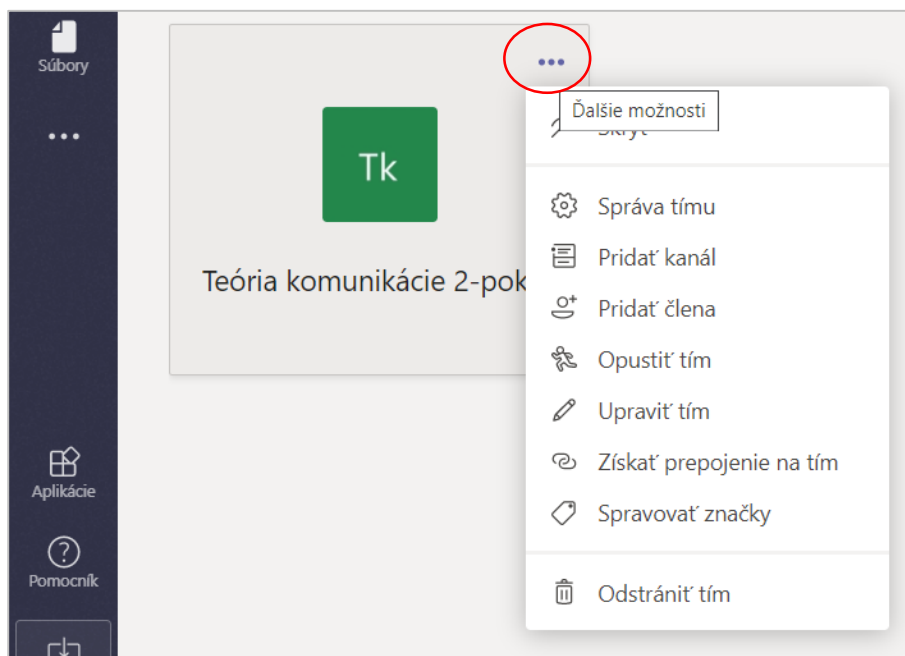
Súbory

...

Aplikácie

Pomocník

Tk

Teória komunikácie 2-pok

...

Ďalšie možnosti

Skryť

Správa tímu

Pridať kanál

Pridať člena

Opustiť tím

Upraviť tím

Získať prepojenie na tím

Spravovať značky

Odstrániť tím